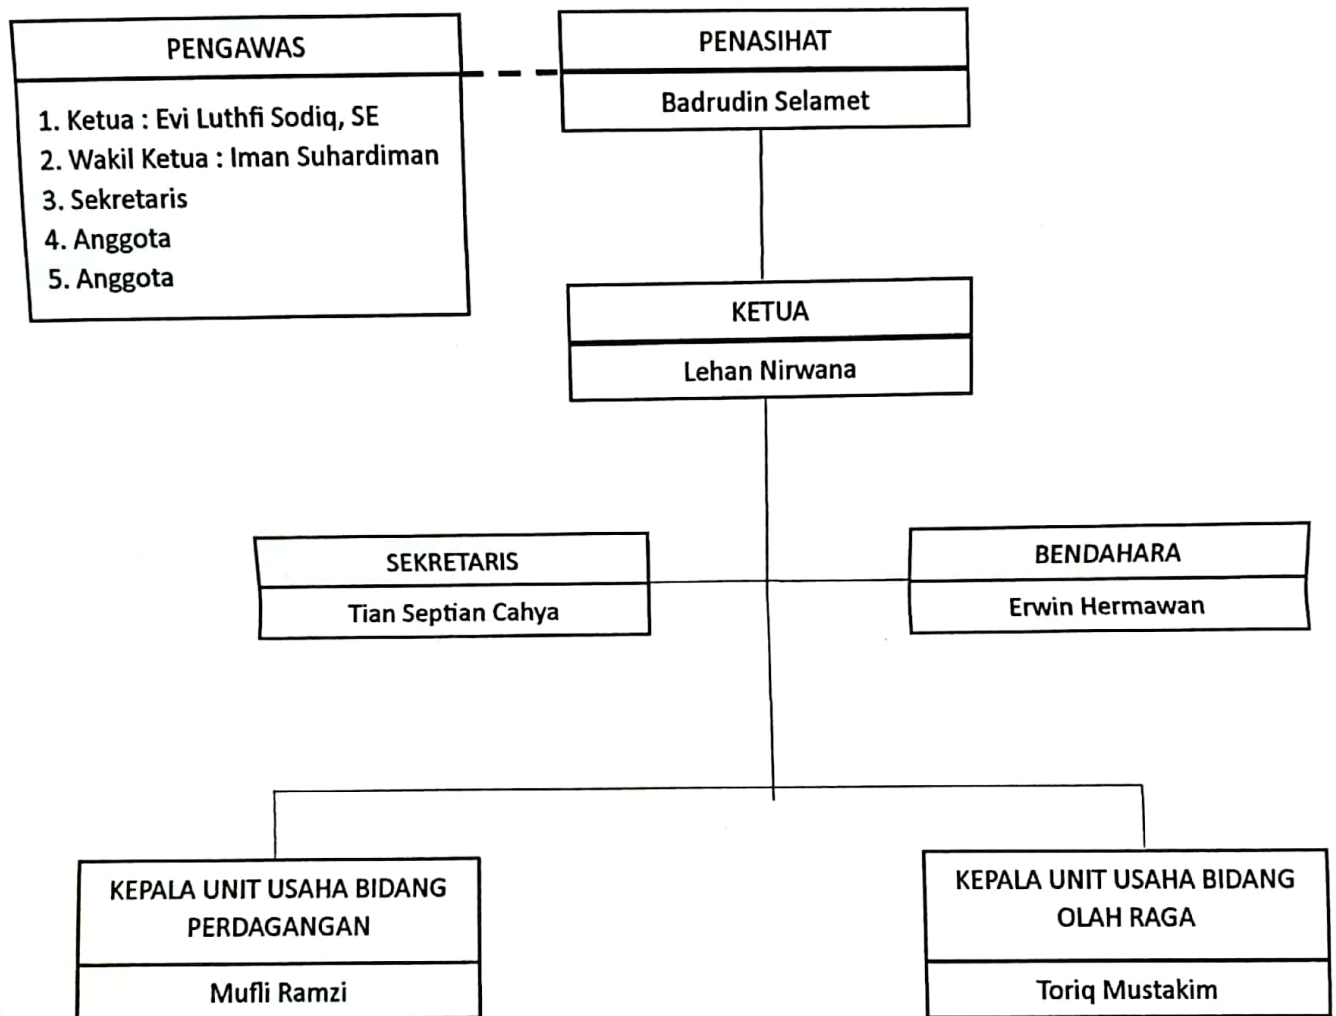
PENGAWAS

1. Ketua : Evi Luthfi Sodiq, SE
2. Wakil Ketua : Iman Suhardiman
3. Sekretaris
4. Anggota
5. Anggota

PENASIHAT

Badrudin Selamet

KETUA

Lehan Nirwana

SEKRETARIS

Tian Septian Cahya

BENDAHARA

Erwin Hermawan

KEPALA UNIT USAHA BIDANG PERDAGANGAN

Mufli Ramzi

KEPALA UNIT USAHA BIDANG OLAH RAGA

Toriq Mustakim